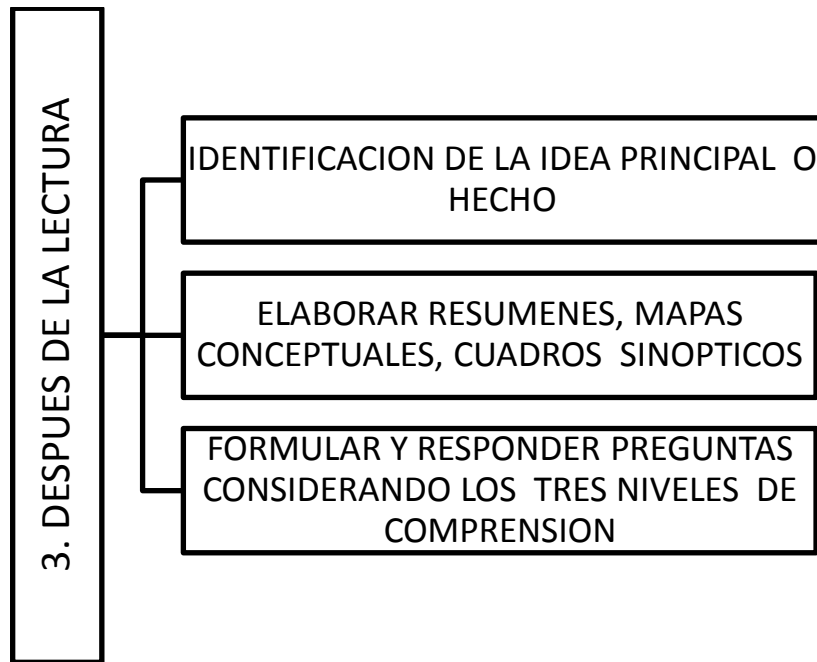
3. DESPUES DE LA LECTURA

IDENTIFICACION DE LA IDEA PRINCIPAL O HECHO

ELABORAR RESUMENES, MAPAS CONCEPTUALES, CUADROS SINOPTICOS

FORMULAR Y RESPONDER PREGUNTAS CONSIDERANDO LOS TRES NIVELES DE COMPRENSION